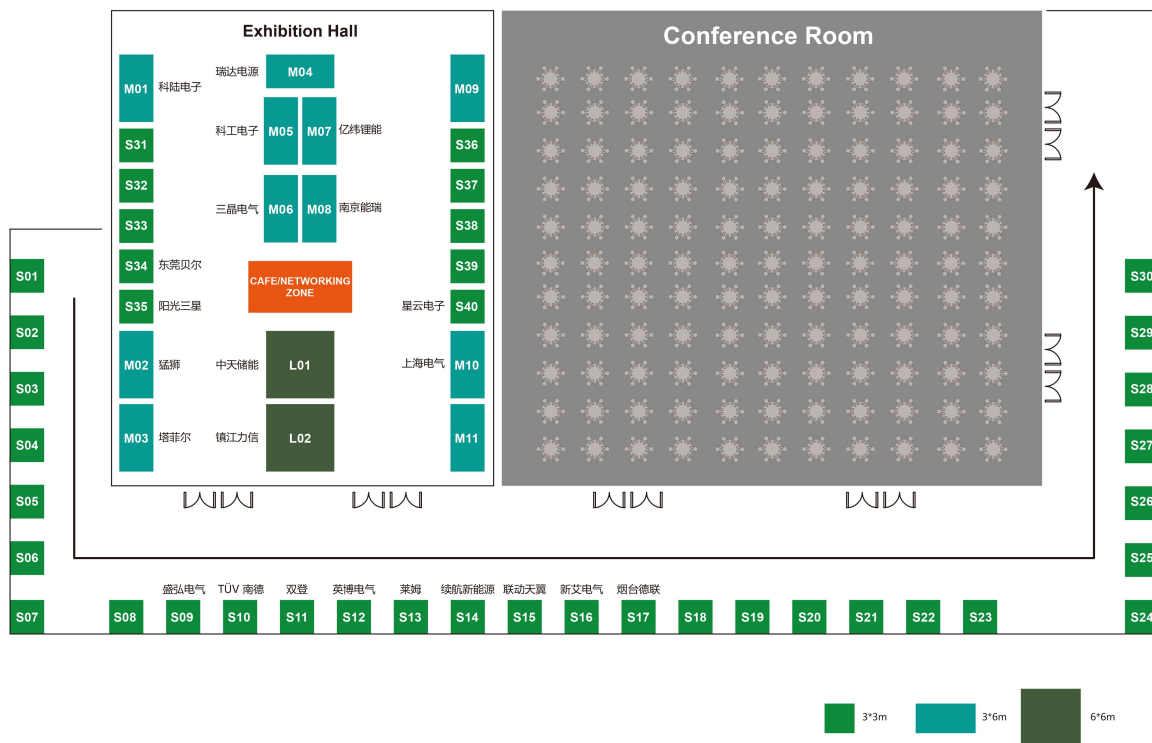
Exhibition Hall

Conference Room

M01 科陆电子
瑞达电源 M04
M09
S31
科工电子 M05 M07 亿纬锂能
S36
S32
S37
三晶电气 M06 M08 南京能瑞
S33
S38
S34 东莞贝尔
CAFE/NETWORKING ZONE
S39
S35 阳光三星
星云电子 S40
M02 猛狮
中天储能 L01
上海电气 M10
M03 塔菲尔
镇江力信 L02
M11

S01
S02
S03
S04
S05
S06
S07

S30
S29
S28
S27
S26
S25
S24

盛弘电气 TÜV 南德 双登 英博电气 莱姆 续航新能源 联动天翼 新艾电气 烟台德联

S08 S09 S10 S11 S12 S13 S14 S15 S16 S17 S18 S19 S20 S21 S22 S23

3*3m 3*6m 6*6m